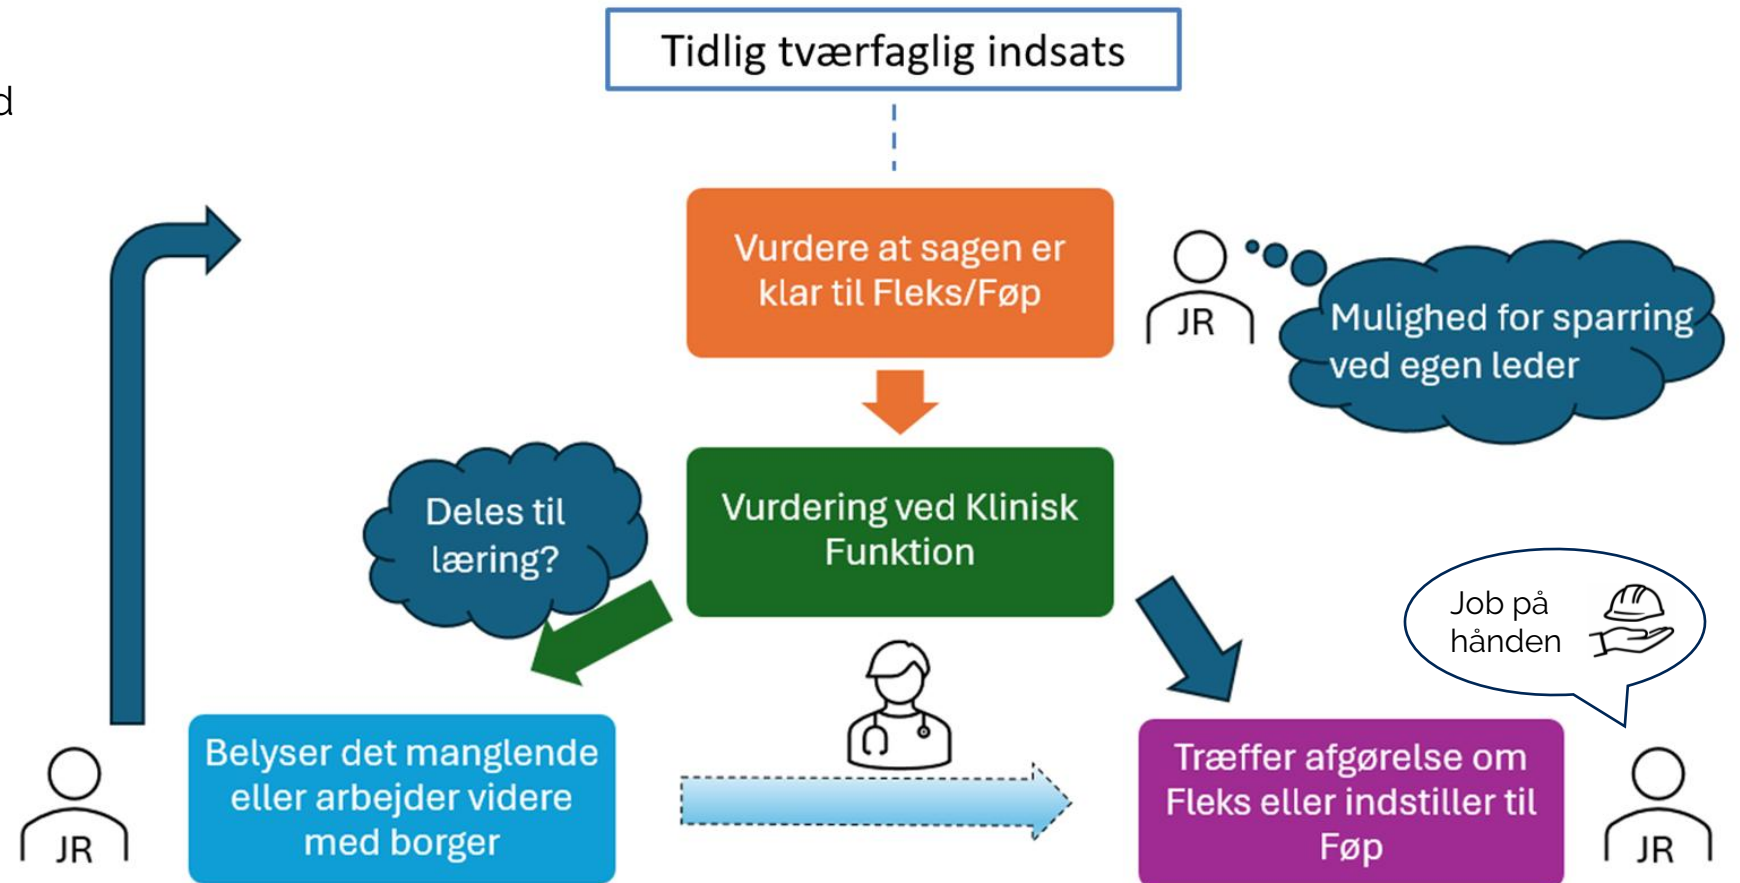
d

Tidlig tværfaglig indsats

Vurdere at sagen er klar til Fleks/Føp

JR

Mulighed for sparring ved egen leder

Deles til læring?

Vurdering ved Klinisk Funktion

Job på hånden

JR

Belyser det manglende eller arbejder videre med borger

Træffer afgørelse om Fleks eller indstiller til Føp

JR